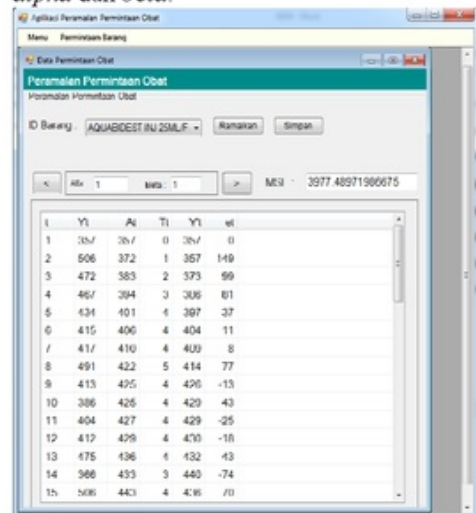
alpha dan beta.

Aplikasi Peramalan Permintaan Obat

Menu Permintaan Barang

Data Permintaan Obat

Peramalan Permintaan Obat

Peramalan Permintaan Obat

ID Barang : AQUABIDEST INJ 25ML/F Ramalkan Simpan

< Alfa: 1 Beta: 1 > MSE : 3977.48971986675

| t | Yt | At | Tt | Yt | et |
|---|---|---|---|---|---|
| 1 | 357 | 357 | 0 | 357 | 0 |
| 2 | 506 | 372 | 1 | 357 | 149 |
| 3 | 472 | 383 | 2 | 373 | 99 |
| 4 | 467 | 394 | 3 | 386 | 81 |
| 5 | 434 | 401 | 4 | 397 | 37 |
| 6 | 415 | 406 | 4 | 404 | 11 |
| 7 | 417 | 410 | 4 | 409 | 8 |
| 8 | 491 | 422 | 5 | 414 | 77 |
| 9 | 413 | 425 | 4 | 426 | -13 |
| 10 | 386 | 426 | 4 | 429 | 43 |
| 11 | 404 | 427 | 4 | 429 | -25 |
| 12 | 412 | 429 | 4 | 430 | -18 |
| 13 | 475 | 436 | 4 | 432 | 43 |
| 14 | 366 | 433 | 3 | 440 | -74 |
| 15 | 506 | 443 | 4 | 436 | 70 |